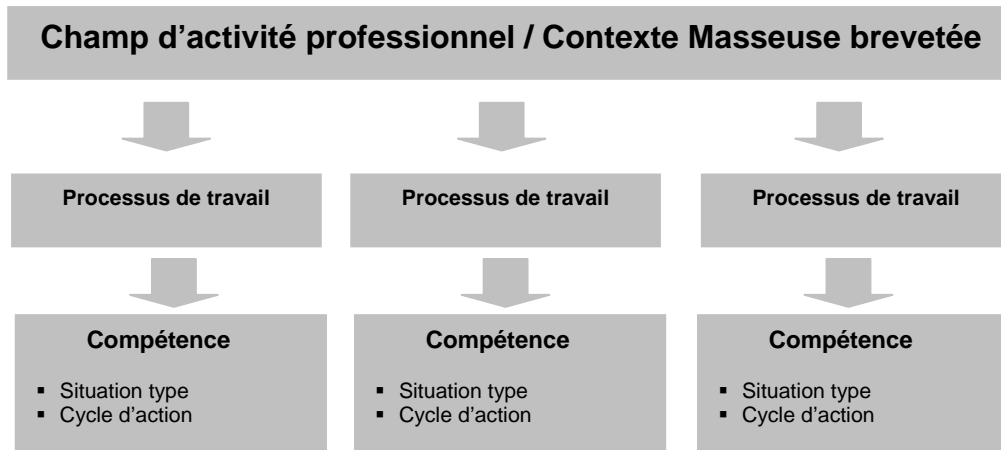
Champ d’activité professionnel / Contexte Masseuse brevetée

Processus de travail

Processus de travail

Processus de travail

Compétence
- Situation type
- Cycle d’action

Compétence
- Situation type
- Cycle d’action

Compétence
- Situation type
- Cycle d’action